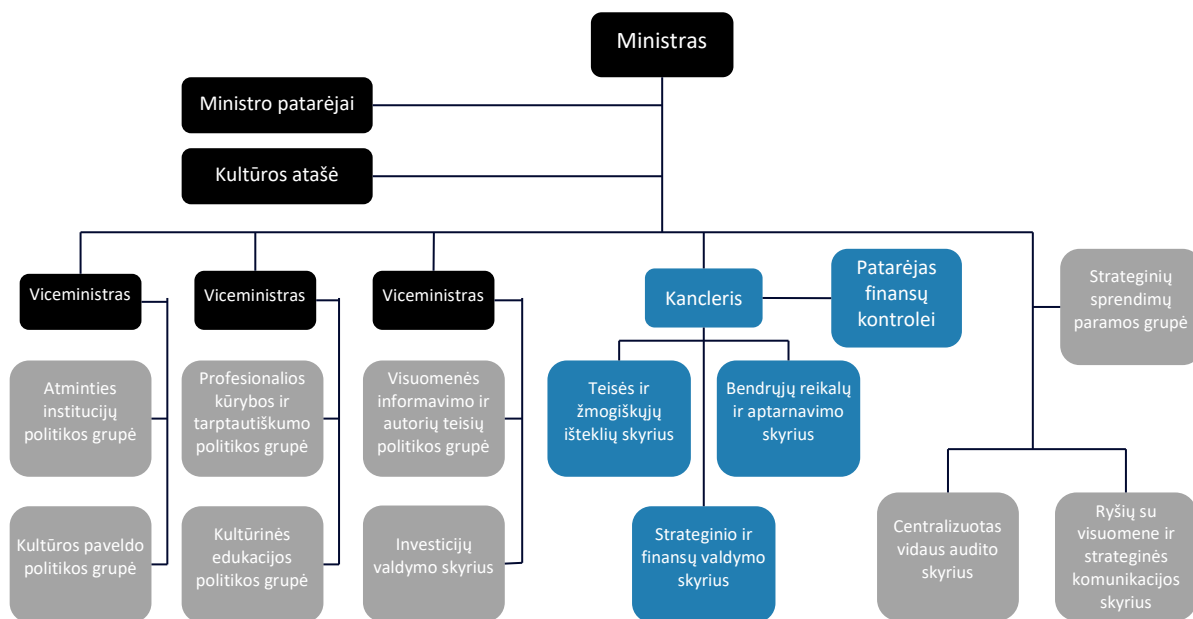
Ministras

Ministro patarėjai

Kultūros atašė

Viceministras

Atminties institucijų politikos grupė

Kultūros paveldo politikos grupė

Viceministras

Profesionalios kūrybos ir tarptautiškumo politikos grupė

Kultūrinės edukacijos politikos grupė

Viceministras

Visuomenės informavimo ir autorių teisių politikos grupė

Investicijų valdymo skyrius

Kancleris

Patarėjas finansų kontrolei

Teisės ir žmogiškųjų išteklių skyrius

Bendrųjų reikalų ir aptarnavimo skyrius

Strateginio ir finansų valdymo skyrius

Strateginių sprendimų paramos grupė

Centralizuotas vidaus audito skyrius

Ryšių su visuomene ir strateginės komunikacijos skyrius